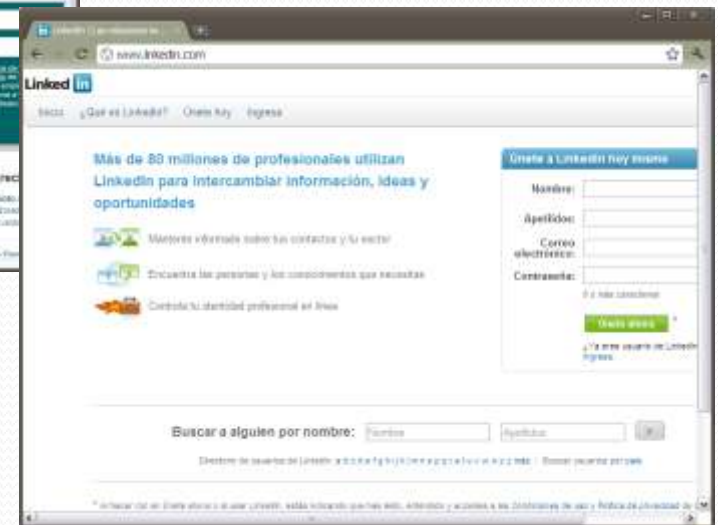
LinkedIn | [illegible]

www.linkedin.com

Linked in

Inicio ¿Qué es LinkedIn? Únete hoy Ingresa

Más de 80 millones de profesionales utilizan LinkedIn para intercambiar información, ideas y oportunidades

Mantente informado sobre tus contactos y tu sector

Encuentra las personas y los conocimientos que necesitas

Controla tu identidad profesional en línea

Únete a LinkedIn hoy mismo

Nombre:

Apellidos:

Correo electrónico:

Contraseña:

6 o más caracteres

Únete ahora *

¿Ya eres usuario de LinkedIn? Ingresa

Buscar a alguien por nombre: Nombre Apellidos

Directorio de usuarios de LinkedIn: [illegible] | Buscar usuarios por país

* Al hacer clic en Únete ahora o al usar LinkedIn, estás indicando que has leído, entendido y aceptado las Condiciones de uso y Política de privacidad de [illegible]